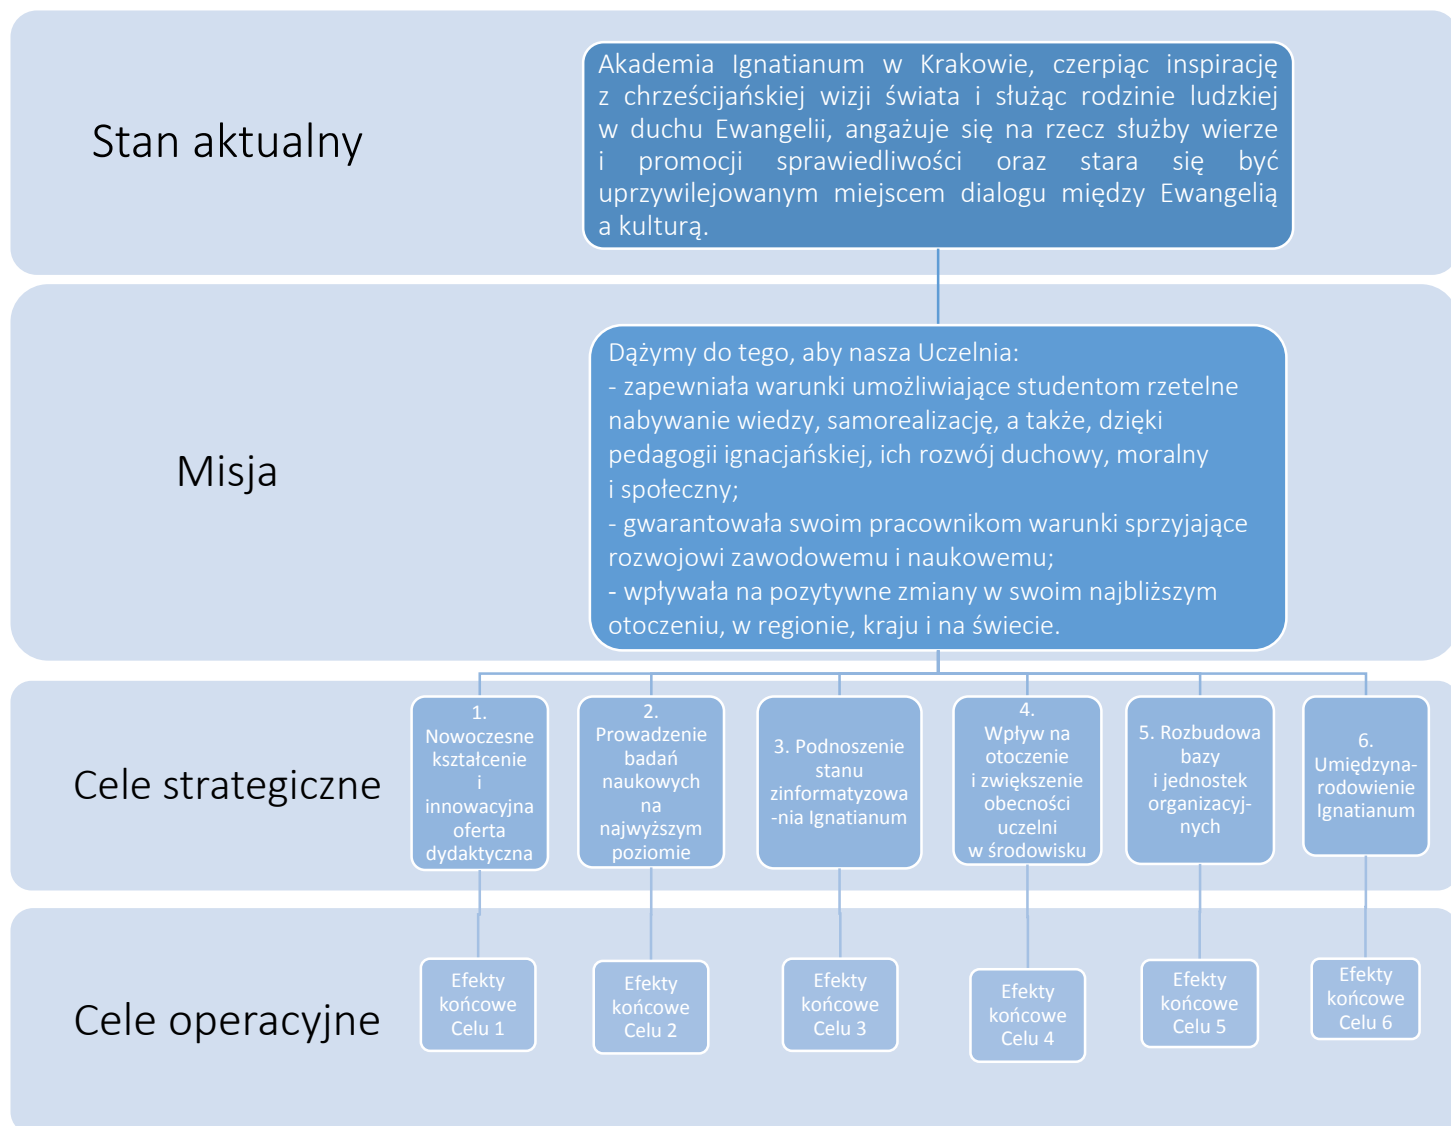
Stan aktualny

Akademia Ignatianum w Krakowie, czerpiąc inspirację z chrześcijańskiej wizji świata i służąc rodzinie ludzkiej w duchu Ewangelii, angażuje się na rzecz służby wierze i promocji sprawiedliwości oraz stara się być uprzywilejowanym miejscem dialogu między Ewangelią a kulturą.

Misja

Dążymy do tego, aby nasza Uczelnia:
- zapewniała warunki umożliwiające studentom rzetelne nabywanie wiedzy, samorealizację, a także, dzięki pedagogii ignacjańskiej, ich rozwój duchowy, moralny i społeczny;
- gwarantowała swoim pracownikom warunki sprzyjające rozwojowi zawodowemu i naukowemu;
- wpływała na pozytywne zmiany w swoim najbliższym otoczeniu, w regionie, kraju i na świecie.

Cele strategiczne

1. Nowoczesne kształcenie i innowacyjna oferta dydaktyczna

2. Prowadzenie badań naukowych na najwyższym poziomie

3. Podnoszenie stanu zinformatyzowa-nia Ignatianum

4. Wpływ na otoczenie i zwiększenie obecności uczelni w środowisku

5. Rozbudowa bazy i jednostek organizacyj-nych

6. Umiędzyna-rodowienie Ignatianum

Cele operacyjne

Efekty końcowe Celu 1

Efekty końcowe Celu 2

Efekty końcowe Celu 3

Efekty końcowe Celu 4

Efekty końcowe Celu 5

Efekty końcowe Celu 6